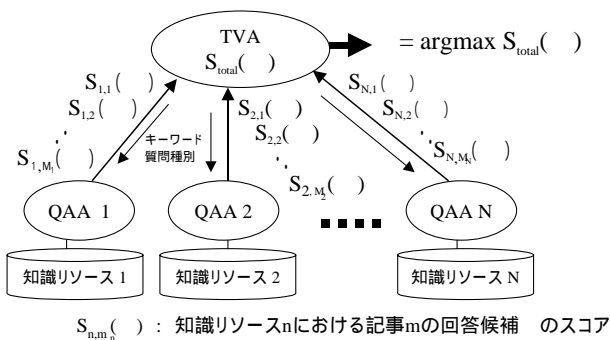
TVA

$S_{total}(\ \ )$

$= \text{argmax}\ S_{total}(\ \ )$

$S_{1,1}(\ \ )$
$S_{1,2}(\ \ )$
$S_{1,M_1}(\ \ )$

キーワード
質問種別

$S_{2,1}(\ \ )$
$S_{2,2}(\ \ )$
$S_{2,M_2}(\ \ )$

$S_{N,1}(\ \ )$
$S_{N,2}(\ \ )$
$S_{N,M_N}(\ \ )$

QAA 1
QAA 2
QAA N

知識リソース 1
知識リソース 2
知識リソース N

$S_{n,m_n}(\ \ )$ : 知識リソースnにおける記事mの回答候補 のスコア